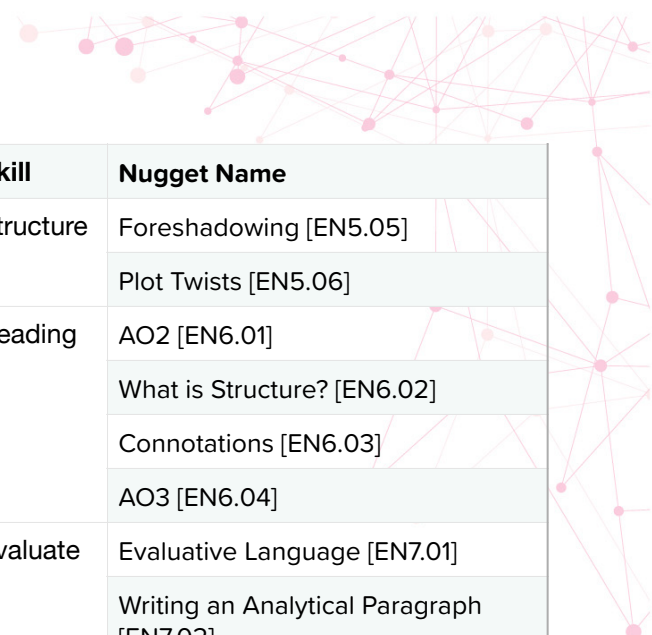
| kill | Nugget Name |
|---|---|
| tructure | Foreshadowing [EN5.05] |
| | Plot Twists [EN5.06] |
| eading | AO2 [EN6.01] |
| | What is Structure? [EN6.02] |
| | Connotations [EN6.03] |
| | AO3 [EN6.04] |
| valuate | Evaluative Language [EN7.01] |
| | Writing an Analytical Paragraph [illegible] |